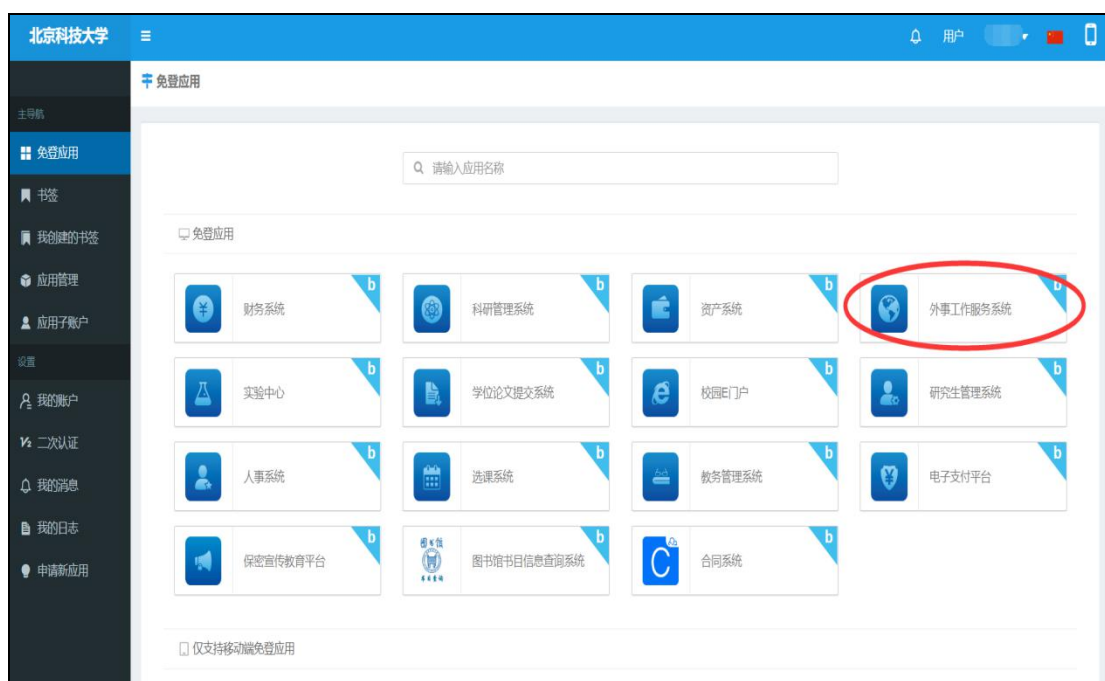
北京科技大学

用户

主导航

免登应用

书签

我创建的书签

应用管理

应用子账户

设置

我的账户

二次认证

我的消息

我的日志

申请新应用

免登应用

请输入应用名称

免登应用

财务系统 b

科研管理系统 b

资产系统 b

外事工作服务系统 b

实验中心 b

学位论文提交系统 b

校园E门户 b

研究生管理系统 b

人事系统 b

选课系统 b

教务管理系统 b

电子支付平台 b

保密宣传教育平台 b

图书馆书目信息查询系统 b

合同系统 b

仅支持移动端免登应用